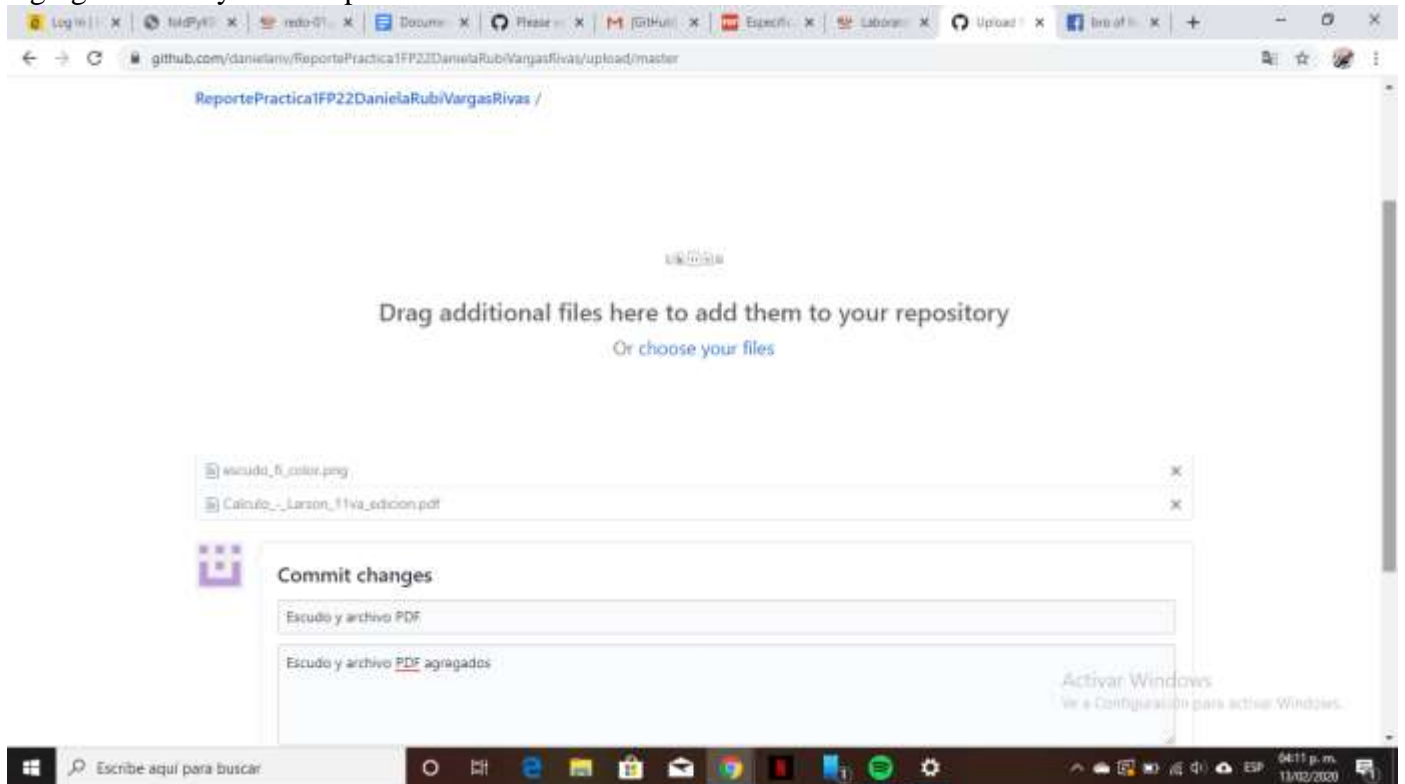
Log in | × | foldPyt × | redo-01 × | Docume × | Please × | [GitHub] × | Específic × | Laborat × | Upload × | bro of h × | +

github.com/danielarv/ReportePractica1FP22DanielaRubiVargasRivas/upload/master

ReportePractica1FP22DanielaRubiVargasRivas /

Drag additional files here to add them to your repository

Or choose your files

escudo_fi_color.png ×

Calculo_-_Larson_11va_edicion.pdf ×

Commit changes

Escudo y archivo PDF

Escudo y archivo PDF agregados

Activar Windows
Ve a Configuración para activar Windows.

Escribe aquí para buscar

ESP 04:11 p. m. 13/02/2020